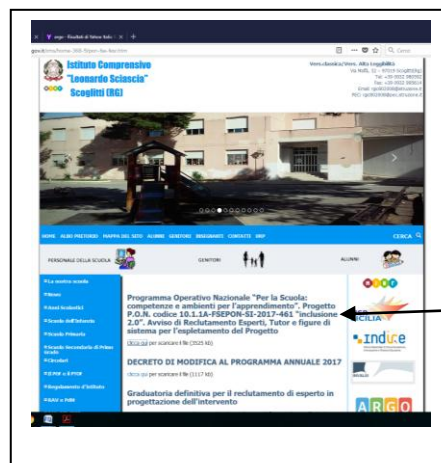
Istituto Comprensivo "Leonardo Sciascia" Scoglitti (RG)

HOME ALBO PRETORIO MAPPA DEL SITO ALUNNI GENITORI INSEGNANTI CONTATTI URP CERCA

PERSONALE DELLA SCUOLA GENITORI ALUNNI

La nostra scuola
News
Anni Scolastici
Scuola dell'Infanzia
Scuola Primaria
Scuola Secondaria di Primo Grado
Circolari
P.O.F e P.T.O.F
Regolamento d'Istituto
RAV e PdM

Programma Operativo Nazionale "Per la Scuola: competenze e ambienti per l'apprendimento". Progetto P.O.N. codice 10.1.1A-FSEPON-SI-2017-461 "inclusione 2.0". Avviso di Reclutamento Esperti, Tutor e figure di sistema per l'espletamento del Progetto

clicca qui per scaricare il file (3525 kb)

DECRETO DI MODIFICA AL PROGRAMMA ANNUALE 2017

clicca qui per scaricare il file (1117 kb)

Graduatoria definitiva per il reclutamento di esperto in progettazione dell'intervento

SICILIA
indire
ARGO